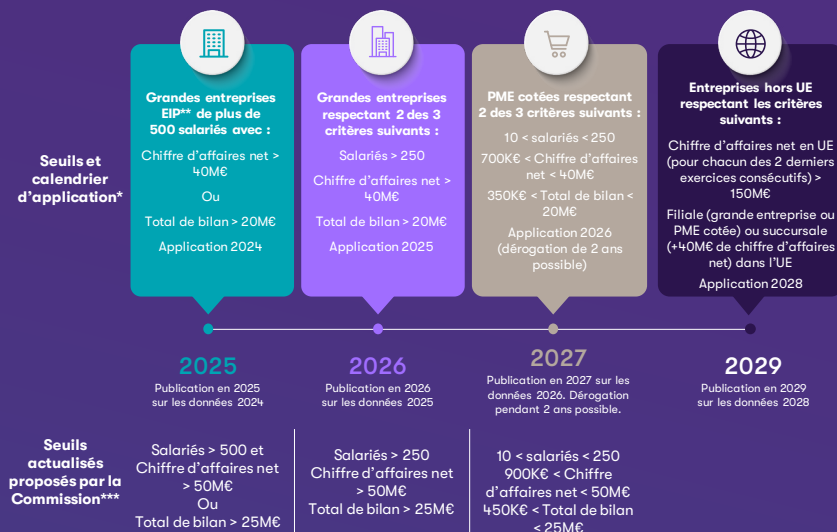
Seuils et calendrier d'application*

Grandes entreprises EIP** de plus de 500 salariés avec :

Chiffre d'affaires net > 40M€

Ou

Total de bilan > 20M€

Application 2024

Grandes entreprises respectant 2 des 3 critères suivants :

Salariés > 250

Chiffre d'affaires net > 40M€

Total de bilan > 20M€

Application 2025

PME cotées respectant 2 des 3 critères suivants :

10 < salariés < 250

700K€ < Chiffre d'affaires net < 40M€

350K€ < Total de bilan < 20M€

Application 2026 (dérogation de 2 ans possible)

Entreprises hors UE respectant les critères suivants :

Chiffre d'affaires net en UE (pour chacun des 2 derniers exercices consécutifs) > 150M€

Filiale (grande entreprise ou PME cotée) ou succursale (+40M€ de chiffre d'affaires net) dans l'UE

Application 2028

2025
Publication en 2025 sur les données 2024

2026
Publication en 2026 sur les données 2025

2027
Publication en 2027 sur les données 2026. Dérogation pendant 2 ans possible.

2029
Publication en 2029 sur les données 2028

Seuils actualisés proposés par la Commission***

Salariés > 500 et Chiffre d'affaires net > 50M€
Ou
Total de bilan > 25M€

Salariés > 250
Chiffre d'affaires net > 50M€
Total de bilan > 25M€

10 < salariés < 250
900K€ < Chiffre d'affaires net < 50M€
450K€ < Total de bilan < 25M€